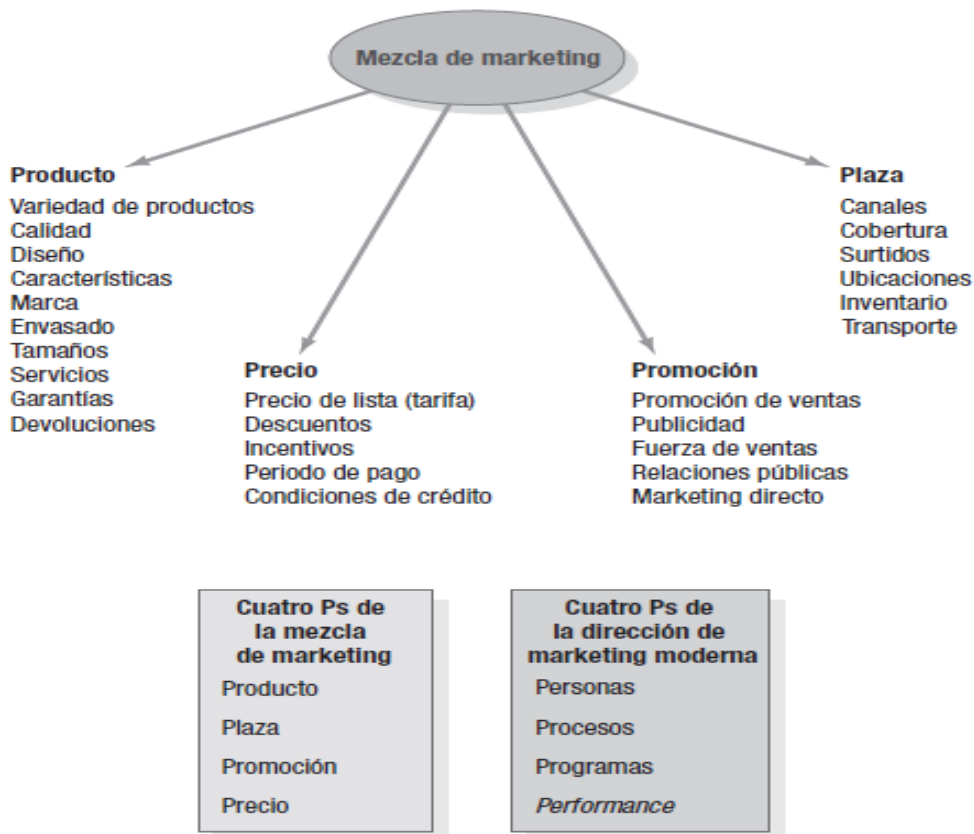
Mezcla de marketing

Producto
Variedad de productos
Calidad
Diseño
Características
Marca
Envasado
Tamaños
Servicios
Garantías
Devoluciones

Precio
Precio de lista (tarifa)
Descuentos
Incentivos
Periodo de pago
Condiciones de crédito

Promoción
Promoción de ventas
Publicidad
Fuerza de ventas
Relaciones públicas
Marketing directo

Plaza
Canales
Cobertura
Surtidos
Ubicaciones
Inventario
Transporte

Cuatro Ps de la mezcla de marketing
Producto
Plaza
Promoción
Precio

Cuatro Ps de la dirección de marketing moderna
Personas
Procesos
Programas
Performance